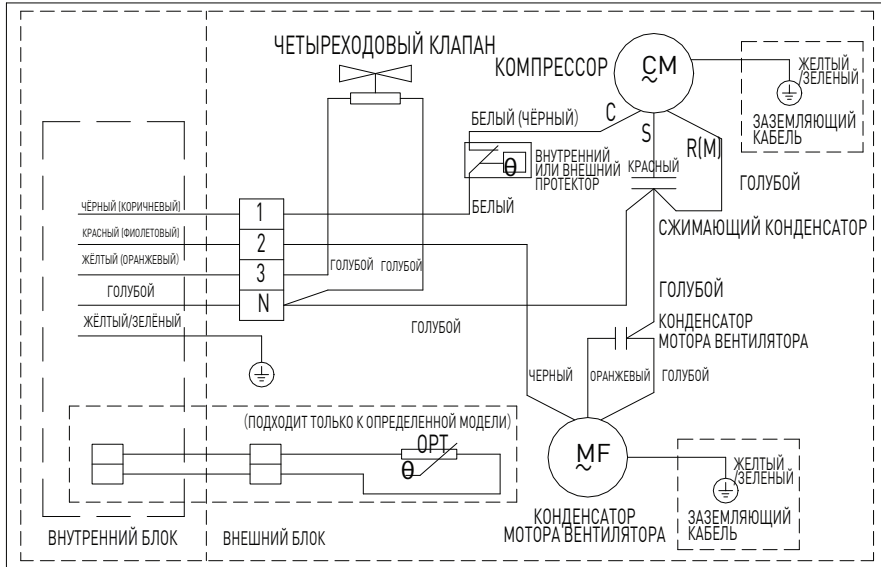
ЧЕТЫРЕХОДОВЫЙ КЛАПАН

КОМПРЕССОР

CM
$\sim$

ЖЕЛТЫЙ ЗЕЛЕНЫЙ

ЗАЗЕМЛЯЮЩИЙ КАБЕЛЬ

БЕЛЫЙ (ЧЁРНЫЙ)

C

S

R(M)

ВНУТРЕННИЙ ИЛИ ВНЕШНИЙ ПРОТЕКТОР

КРАСНЫЙ

ГОЛУБОЙ

ЧЁРНЫЙ (КОРИЧНЕВЫЙ)

1

БЕЛЫЙ

КРАСНЫЙ (ФИОЛЕТОВЫЙ)

2

СЖИМАЮЩИЙ КОНДЕНСАТОР

ЖЁЛТЫЙ (ОРАНЖЕВЫЙ)

3

ГОЛУБОЙ ГОЛУБОЙ

ГОЛУБОЙ

N

ГОЛУБОЙ

ЖЁЛТЫЙ/ЗЕЛЁНЫЙ

ГОЛУБОЙ

КОНДЕНСАТОР МОТОРА ВЕНТИЛЯТОРА

ЧЕРНЫЙ

ОРАНЖЕВЫЙ

ГОЛУБОЙ

(ПОДХОДИТ ТОЛЬКО К ОПРЕДЕЛЕННОЙ МОДЕЛИ)

OPT

θ

MF
$\sim$

ЖЕЛТЫЙ ЗЕЛЕНЫЙ

ЗАЗЕМЛЯЮЩИЙ КАБЕЛЬ

КОНДЕНСАТОР МОТОРА ВЕНТИЛЯТОРА

ВНУТРЕННИЙ БЛОК

ВНЕШНИЙ БЛОК